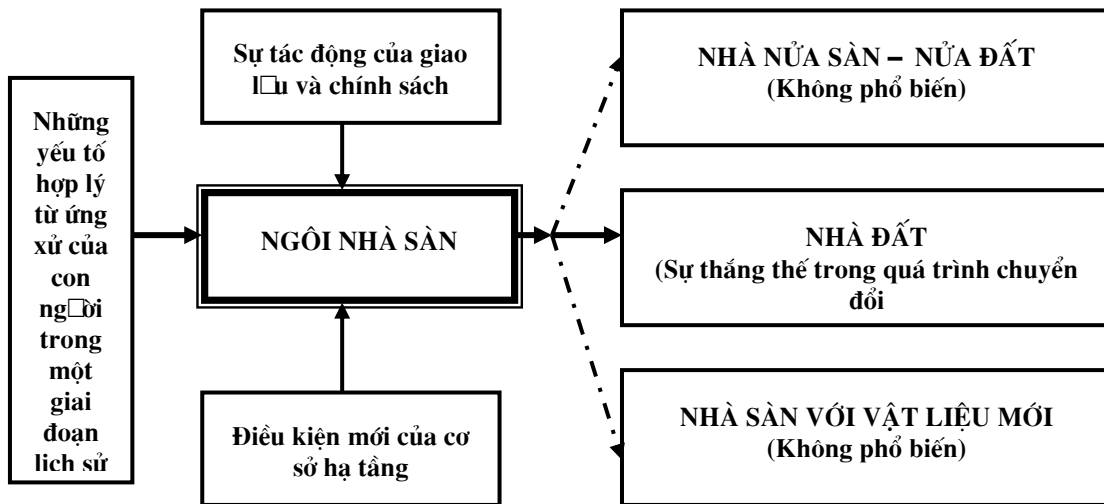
Sự tác động của giao l□u và chính sách

Những yếu tố hợp lý từ ứng xử của con ng□ời trong một giai đoạn lich sử

NGÔI NHÀ SÀN

Điều kiện mới của cơ sở hạ tầng

NHÀ NỬA SÀN – NỬA ĐẤT
(Không phổ biến)

NHÀ ĐẤT
(Sự thắng thế trong quá trình chuyển đổi

NHÀ SÀN VỚI VẬT LIỆU MỚI
(Không phổ biến)